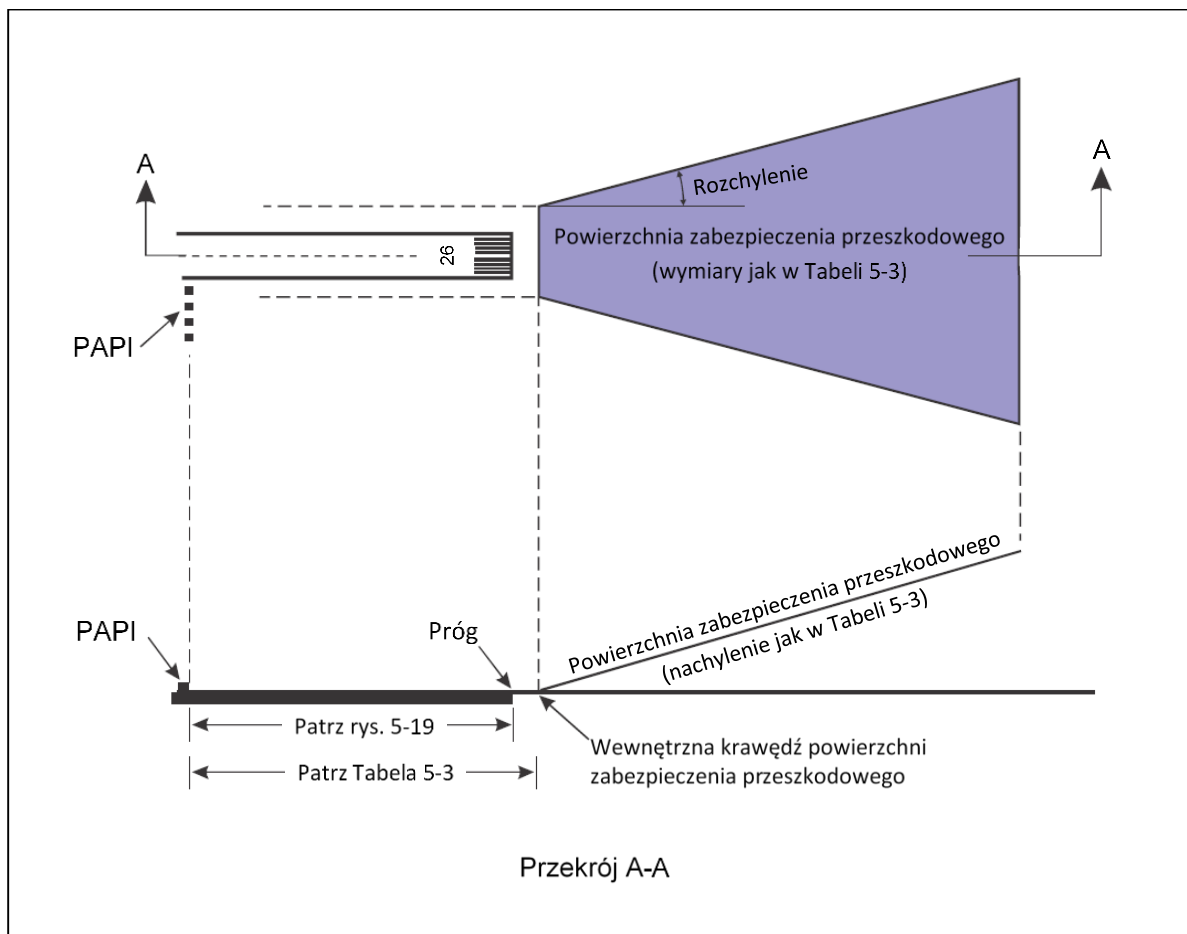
A

A

Rozchylenie

26

Powierzchnia zabezpieczenia przeszkodowego (wymiary jak w Tabeli 5-3)

PAPI

Powierzchnia zabezpieczenia przeszkodowego (nachylenie jak w Tabeli 5-3)

PAPI

Próg

Patrz rys. 5-19

Patrz Tabela 5-3

Wewnętrzna krawędź powierzchni zabezpieczenia przeszkodowego

Przekrój A-A